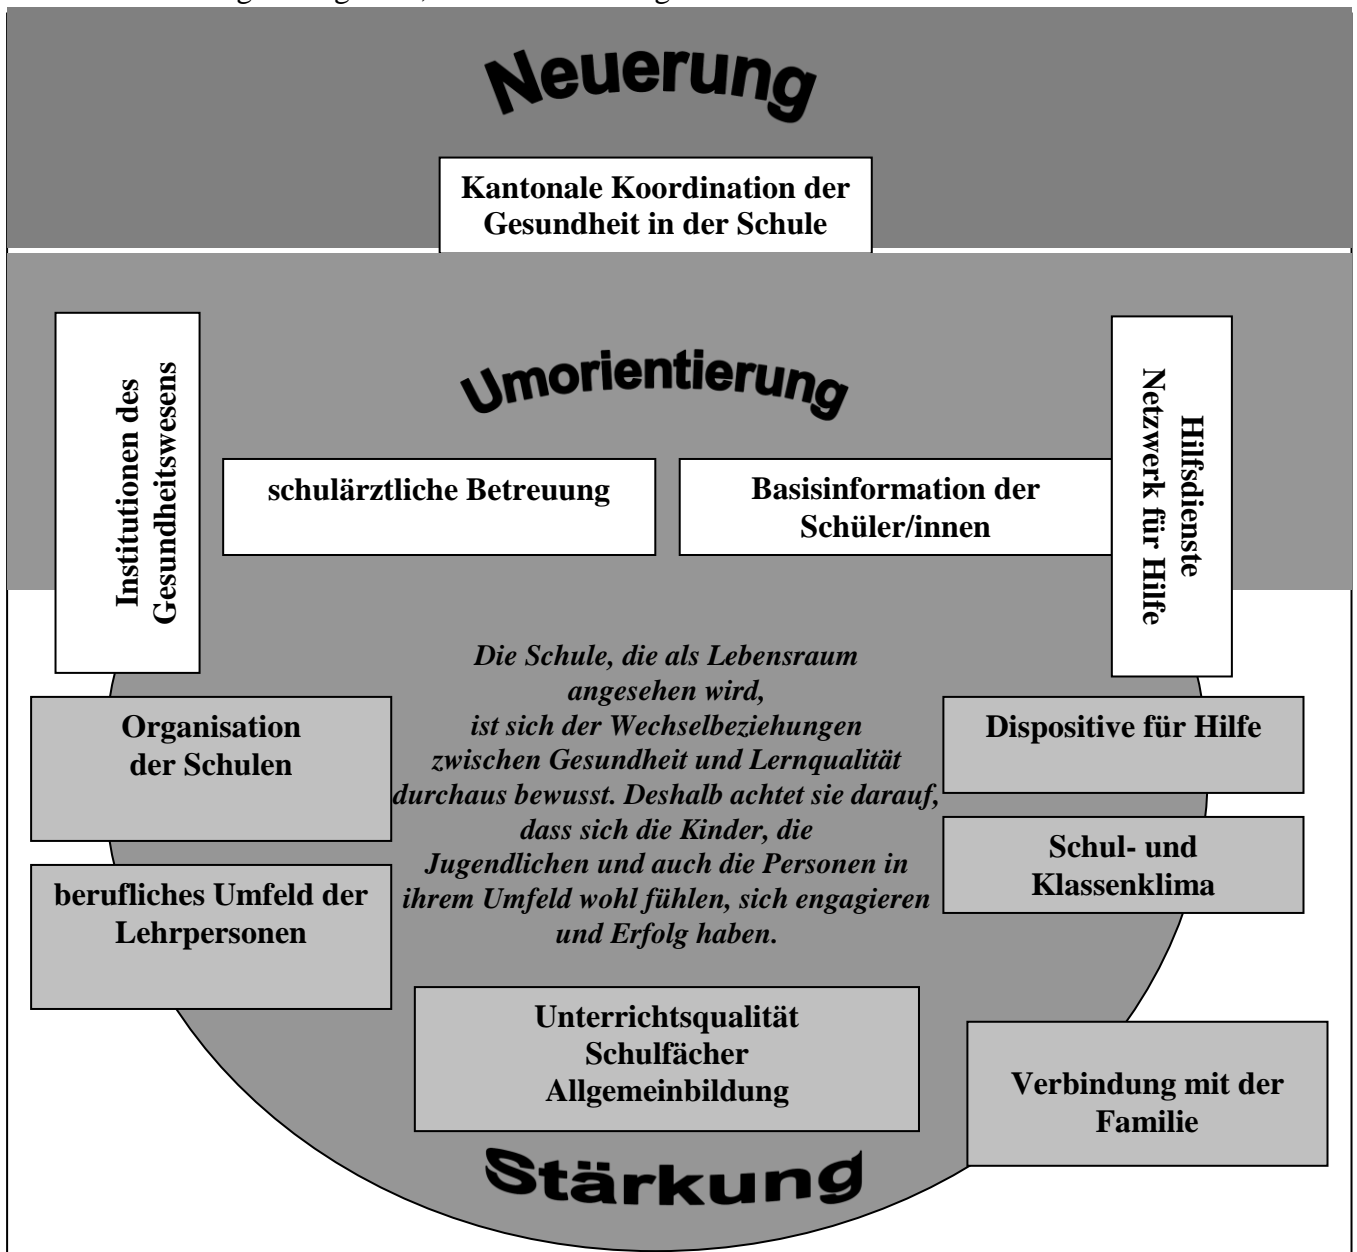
Neuerung

Kantonale Koordination der Gesundheit in der Schule

Institutionen des Gesundheitswesens

Umorientierung

Hilfsdienste Netzwerk für Hilfe

schulärztliche Betreuung

Basisinformation der Schüler/innen

Die Schule, die als Lebensraum angesehen wird, ist sich der Wechselbeziehungen zwischen Gesundheit und Lernqualität durchaus bewusst. Deshalb achtet sie darauf, dass sich die Kinder, die Jugendlichen und auch die Personen in ihrem Umfeld wohl fühlen, sich engagieren und Erfolg haben.

Organisation der Schulen

Dispositive für Hilfe

berufliches Umfeld der Lehrpersonen

Schul- und Klassenklima

Unterrichtsqualität Schulfächer Allgemeinbildung

Verbindung mit der Familie

Stärkung